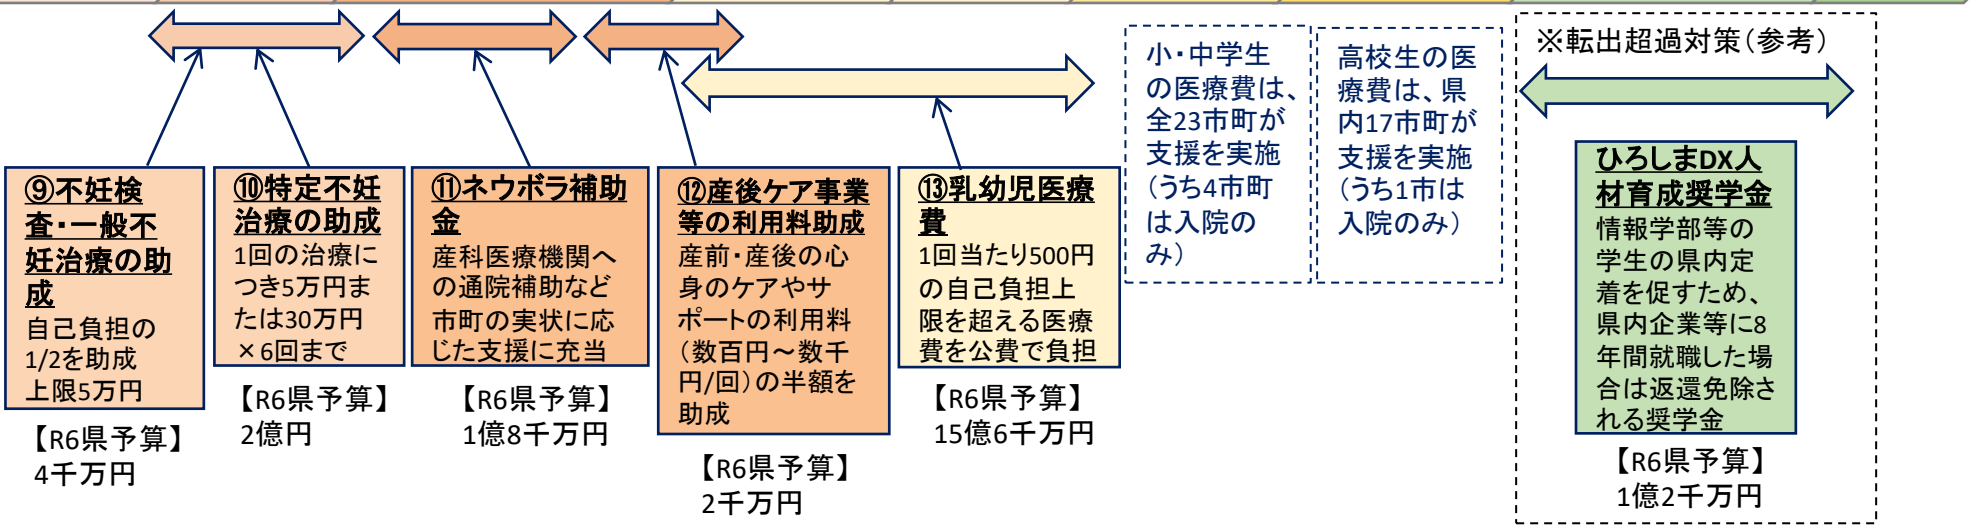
⑨不妊検査・一般不妊治療の助成
自己負担の1/2を助成
上限5万円

【R6県予算】
4千万円

⑩特定不妊治療の助成
1回の治療につき5万円または30万円×6回まで

【R6県予算】
2億円

⑪ネウボラ補助金
産科医療機関への通院補助など市町の実状に応じた支援に充当

【R6県予算】
1億8千万円

⑫産後ケア事業等の利用料助成
産前・産後の心身のケアやサポートの利用料（数百円～数千円/回）の半額を助成

【R6県予算】
2千万円

⑬乳幼児医療費
1回当たり500円の自己負担上限を超える医療費を公費で負担

【R6県予算】
15億6千万円

小・中学生の医療費は、全23市町が支援を実施（うち4市町は入院のみ）

高校生の医療費は、県内17市町が支援を実施（うち1市は入院のみ）

※転出超過対策（参考）

ひろしまDX人材育成奨学金
情報学部等の学生の県内定着を促すため、県内企業等に8年間就職した場合は返還免除される奨学金

【R6県予算】
1億2千万円